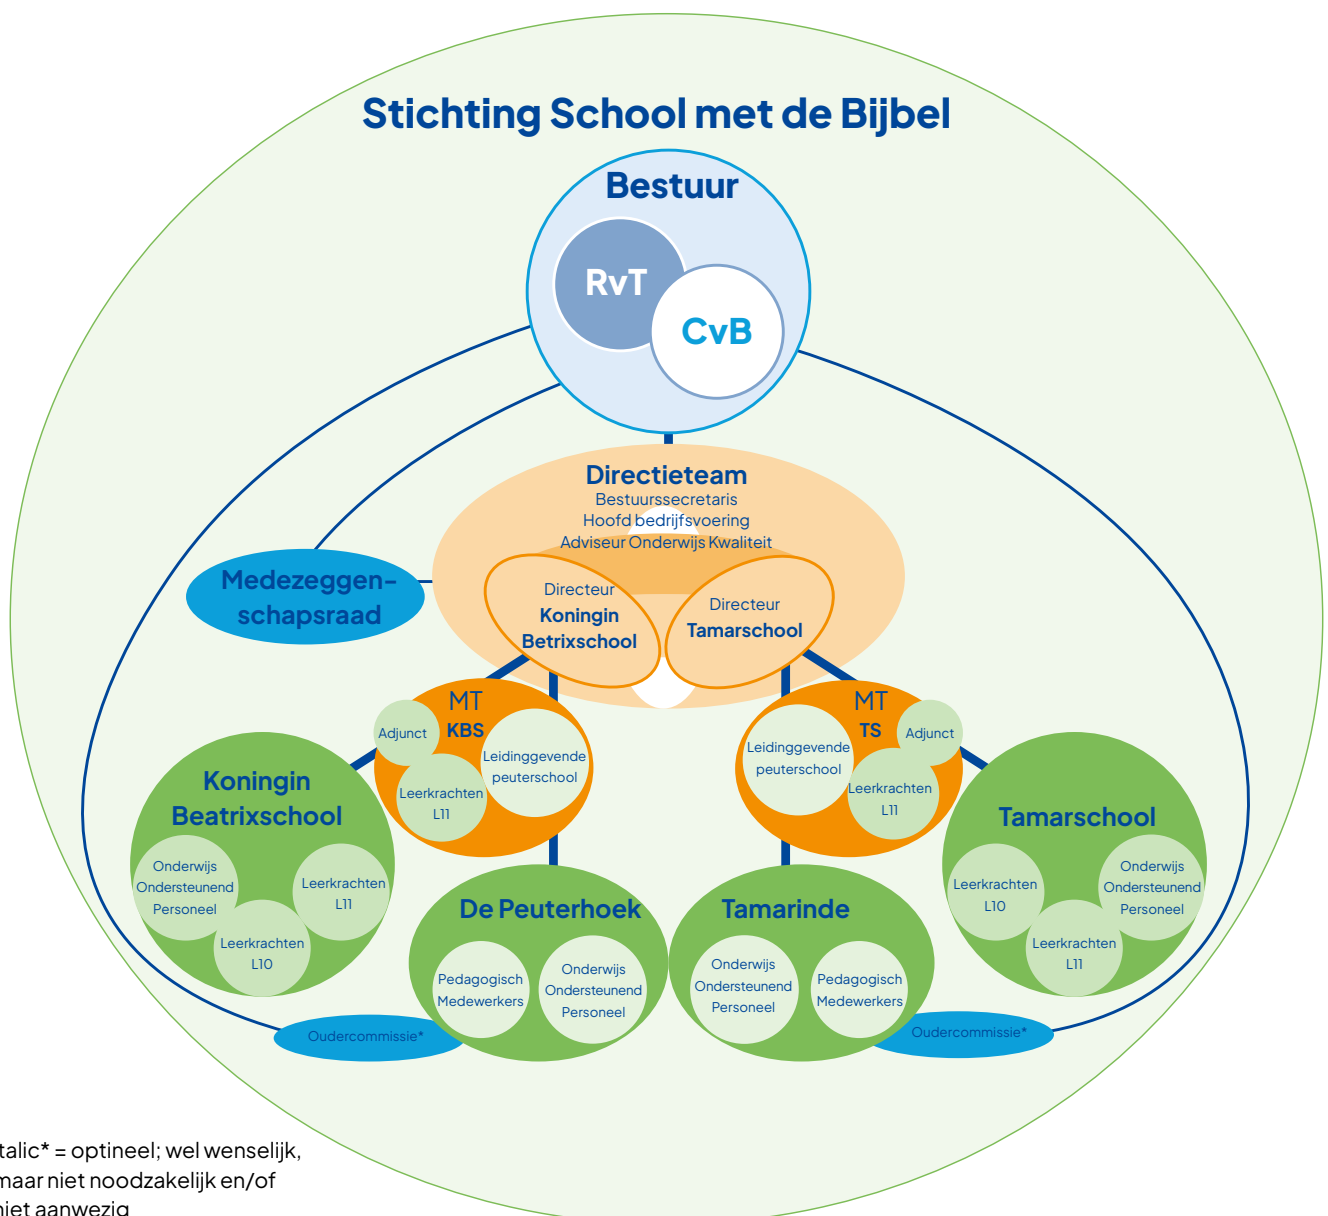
Stichting School met de Bijbel

Bestuur

RvT

CvB

Directieteam
Bestuurssecretaris
Hoofd bedrijfsvoering
Adviseur Onderwijs Kwaliteit

Medezeggenschapsraad

Directeur
Koningin
Betrixschool

Directeur
Tamarschool

MT
KBS

Adjunct

Leidinggevende peuterschool

Leerkrachten L11

MT
TS

Leidinggevende peuterschool

Adjunct

Leerkrachten L11

Koningin Beatrixschool

Onderwijs Ondersteunend Personeel

Leerkrachten L11

Leerkrachten L10

De Peuterhoek

Pedagogisch Medewerkers

Onderwijs Ondersteunend Personeel

Tamarinde

Onderwijs Ondersteunend Personeel

Pedagogisch Medewerkers

Tamarschool

Leerkrachten L10

Onderwijs Ondersteunend Personeel

Leerkrachten L11

Oudercommissie*

Oudercommissie*

talic* = optineel; wel wenselijk, maar niet noodzakelijk en/of niet aanwezig